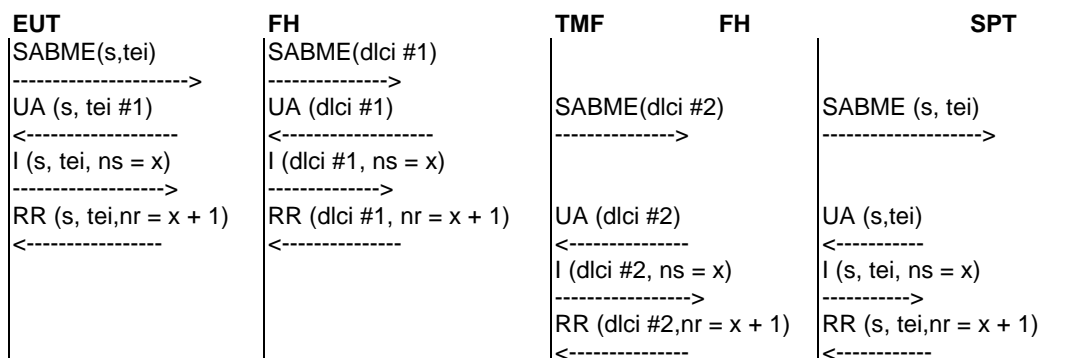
| EUT | FH | TMF FH | SPT |
|---|---|---|---|
| SABME(s,tei) | SABME(dlci #1) | | |
| ----------------------> | ---------------> | | |
| UA (s, tei #1) | UA (dlci #1) | SABME(dlci #2) | SABME (s, tei) |
| <------------------- | <------------------- | ---------------> | --------------------> |
| I (s, tei, ns = x) | I (dlci #1, ns = x) | | |
| -------------------> | --------------> | | |
| RR (s, tei,nr = x + 1) | RR (dlci #1, nr = x + 1) | UA (dlci #2) | UA (s,tei) |
| <----------------- | <--------------- | <--------------- | <----------- |
| | | I (dlci #2, ns = x) | I (s, tei, ns = x) |
| | | -----------------> | -----------> |
| | | RR (dlci #2,nr = x + 1) | RR (s, tei,nr = x + 1) |
| | | <--------------- | <------------ |